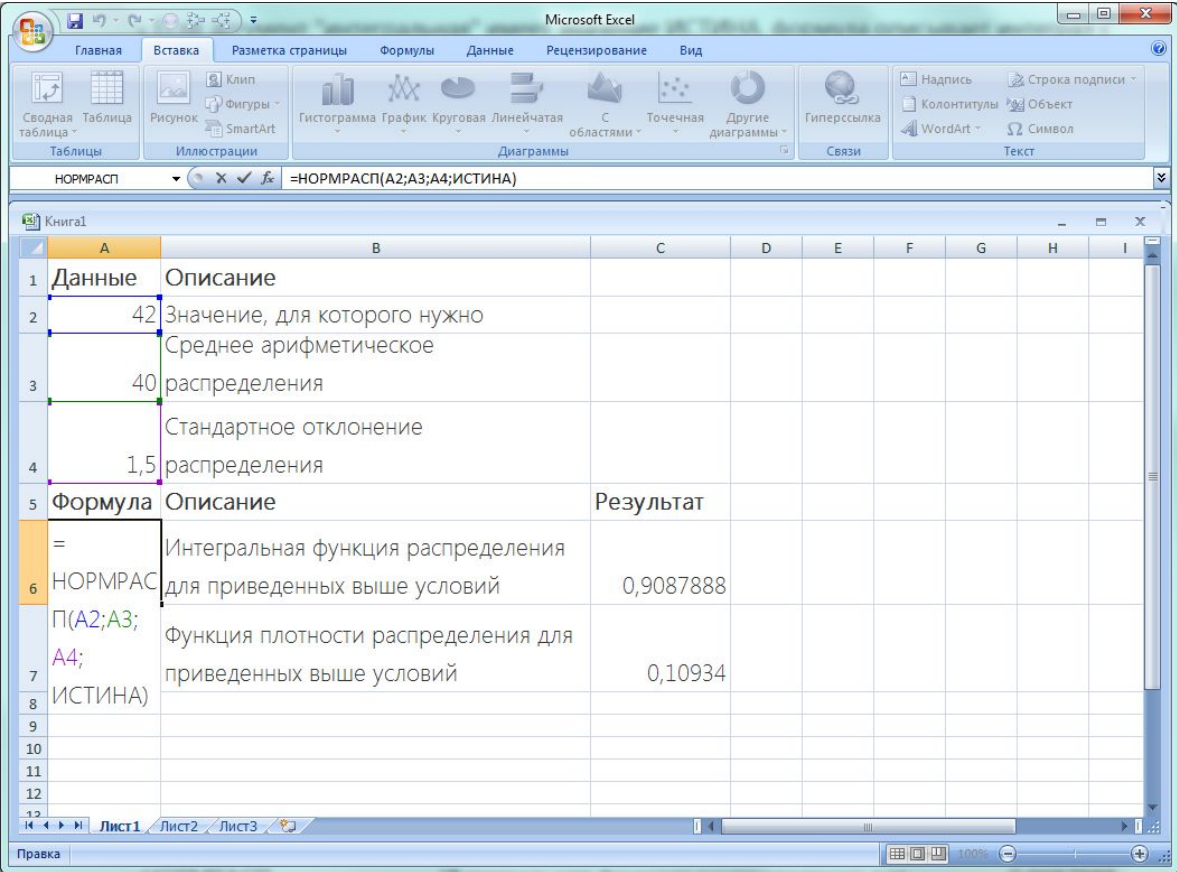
Microsoft Excel

Главная | Вставка | Разметка страницы | Формулы | Данные | Рецензирование | Вид

Сводная таблица | Таблица | Рисунок | Клип | Фигуры | SmartArt | Гистограмма | График | Круговая | Линейчатая | С областями | Точечная | Другие диаграммы | Гиперссылка | Надпись | Колонтитулы | WordArt | Строка подписи | Объект | Символ

Таблицы | Иллюстрации | Диаграммы | Связи | Текст

НОРМРАСП | =НОРМРАСП(A2;A3;A4;ИСТИНА)

Книга1

| | A | B | C | D | E | F | G | H | I |
|---|---|---|---|---|---|---|---|---|---|
| 1 | Данные | Описание | | | | | | | |
| 2 | 42 | Значение, для которого нужно | | | | | | | |
| 3 | 40 | Среднее арифметическое распределения | | | | | | | |
| 4 | 1,5 | Стандартное отклонение распределения | | | | | | | |
| 5 | Формула | Описание | Результат | | | | | | |
| 6 | = НОРМРАСП(A2;A3; A4; ИСТИНА) | Интегральная функция распределения для приведенных выше условий | 0,9087888 | | | | | | |
| 7 | | Функция плотности распределения для приведенных выше условий | 0,10934 | | | | | | |
| 8 | | | | | | | | | |
| 9 | | | | | | | | | |
| 10 | | | | | | | | | |
| 11 | | | | | | | | | |
| 12 | | | | | | | | | |

Лист1 | Лист2 | Лист3

Правка | 100%